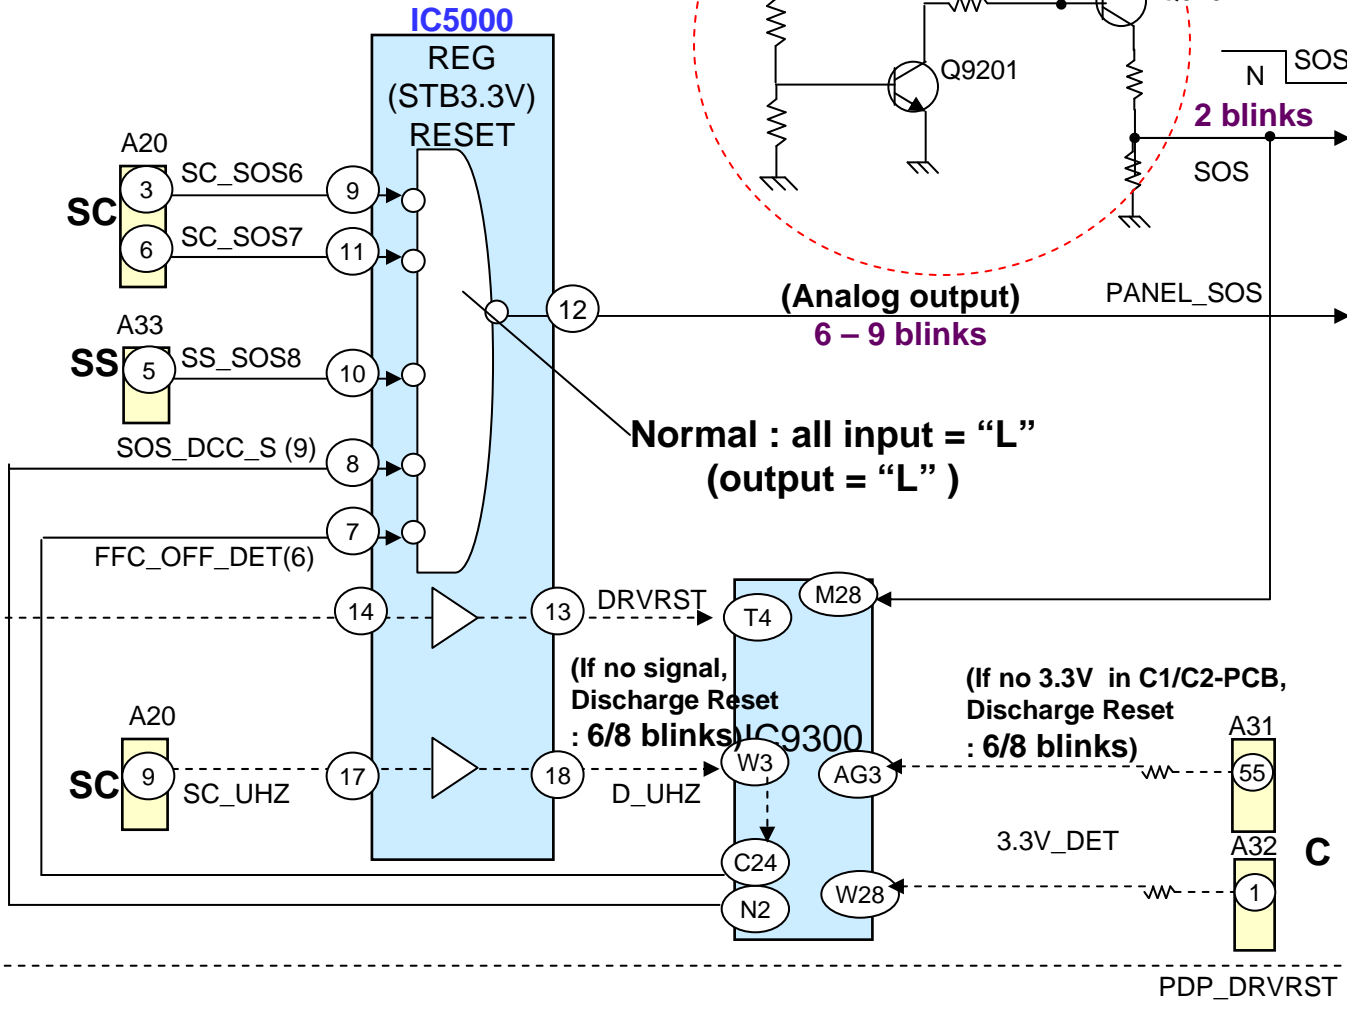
IC5000
REG
(STB3.3V)
RESET

Q9201
N
SOS
2 blinks
SOS

A20
SC
3
SC_SOS6
9
6
SC_SOS7
11

A33
SS
5
SS_SOS8
10

SOS_DCC_S (9)
8
7
FFC_OFF_DET(6)

12
(Analog output)
6 – 9 blinks
PANEL_SOS

Normal : all input = “L”
(output = “L” )

14
13
DRVRST
T4
M28

(If no signal,
Discharge Reset
: 6/8 blinks)
IC9300

(If no 3.3V in C1/C2-PCB,
Discharge Reset
: 6/8 blinks)

A20
SC
9
SC_UHZ
17
18
D_UHZ
W3
AG3
A31
55

C24
3.3V_DET
A32
C
N2
W28
1

PDP_DRVRST